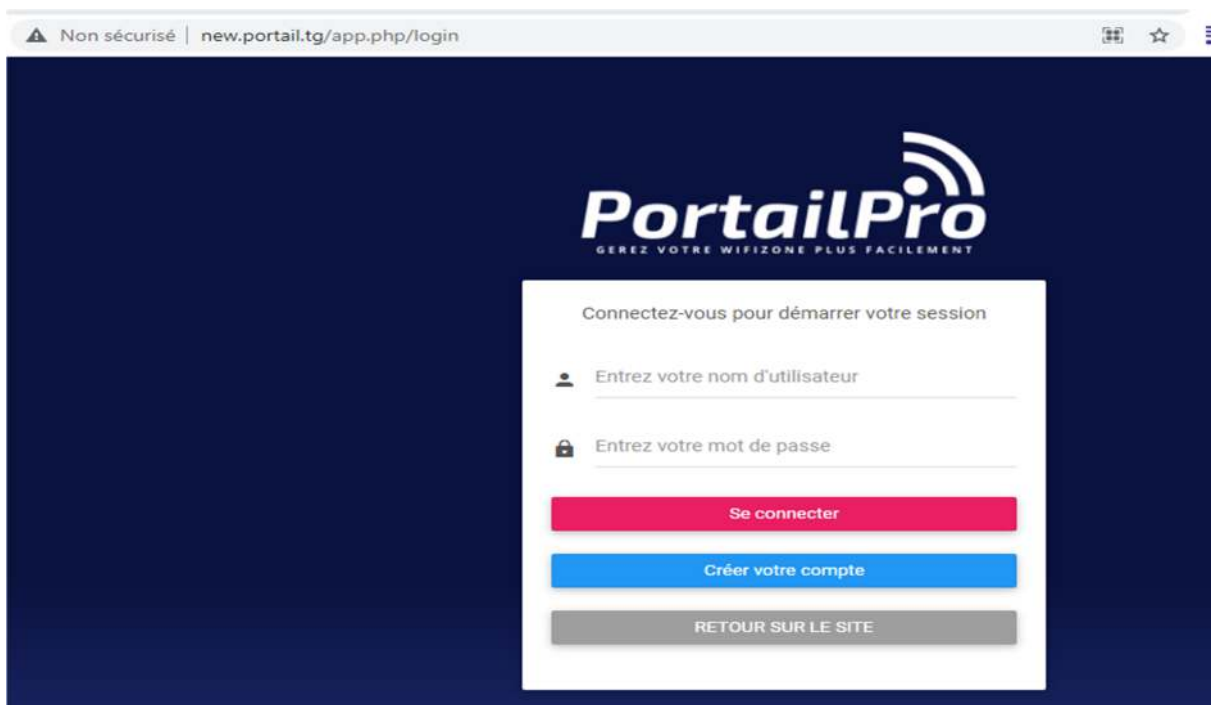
Non sécurisé | new.portail.tg/app.php/login

PortailPro
GEREZ VOTRE WIFIZONE PLUS FACILEMENT

Connectez-vous pour démarrer votre session

Entrez votre nom d'utilisateur

Entrez votre mot de passe

Se connecter

Créer votre compte

RETOUR SUR LE SITE